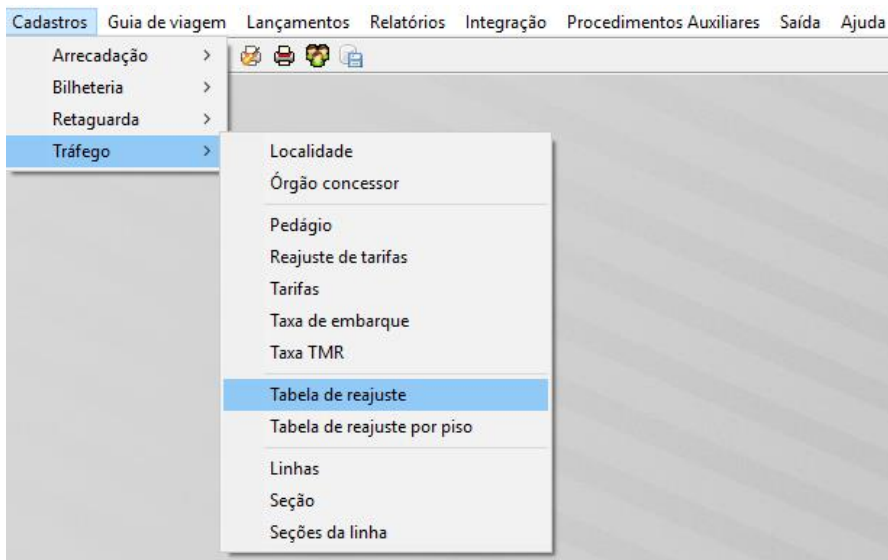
Cadastros Guia de viagem Lançamentos Relatórios Integração Procedimentos Auxiliares Saída Ajuda

Arrecadação >
Bilheteria >
Retaguarda >
Tráfego >

Localidade
Órgão concessor

Pedágio
Reajuste de tarifas
Tarifas
Taxa de embarque
Taxa TMR

Tabela de reajuste
Tabela de reajuste por piso

Linhas
Seção
Seções da linha